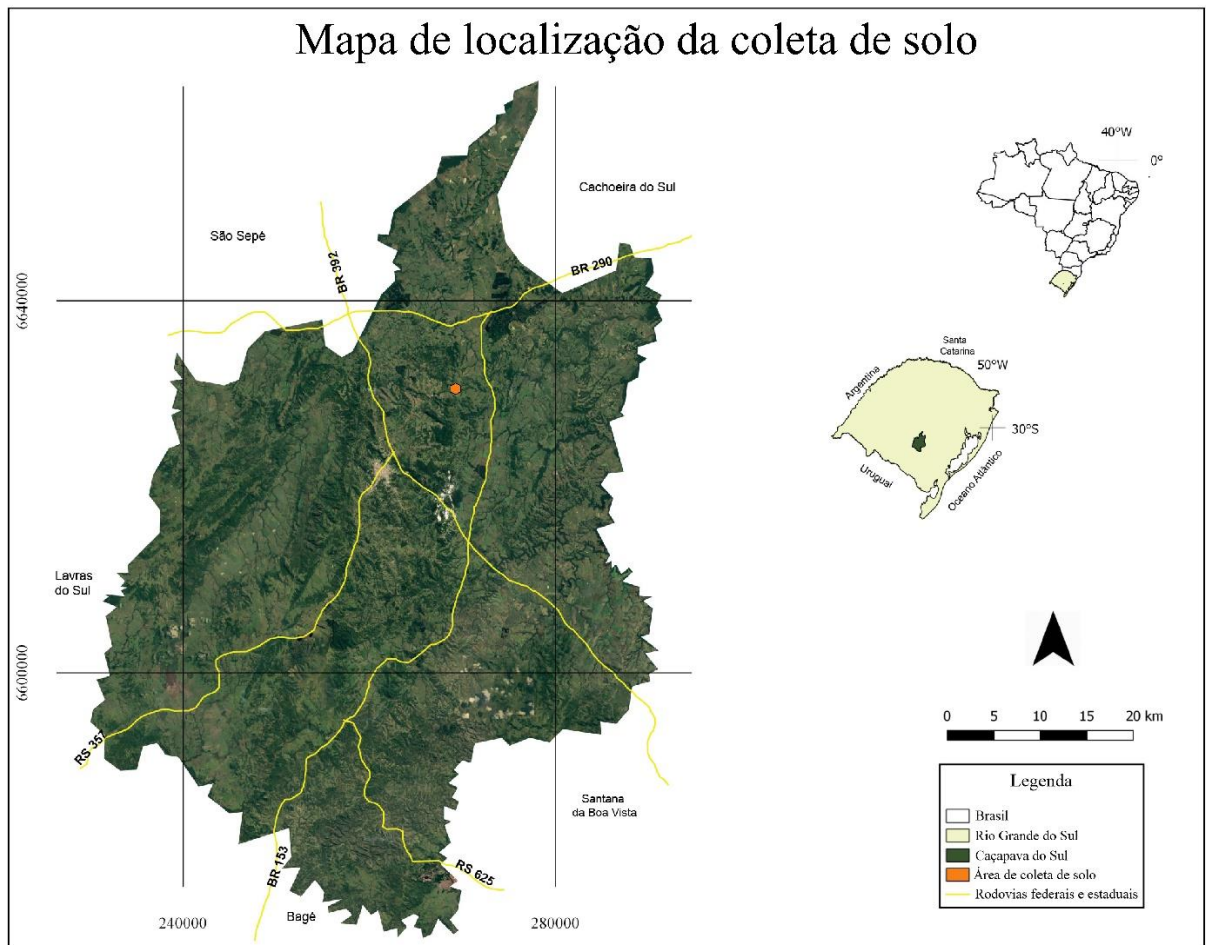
Mapa de localização da coleta de solo

São Sepé

Cachoeira do Sul

BR 392

BR 290

6640000

6600000

Lavras do Sul

RS 357

BR 153

RS 625

Bagê

Santana da Boa Vista

240000

280000

40°W

0°

Santa Catarina

50°W

Argentina

30°S

Uruguai

Oceano Atlântico

0 5 10 15 20 km

Legenda

Brasil

Rio Grande do Sul

Caçapava do Sul

Área de coleta de solo

Rodovias federais e estaduais